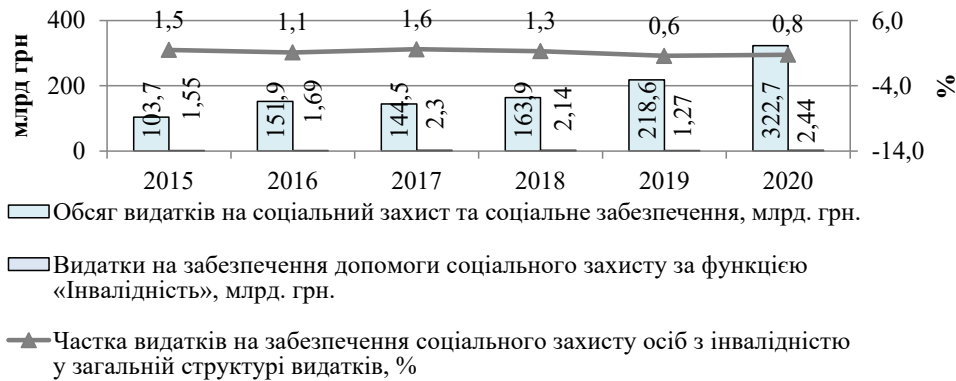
400
200
0
млрд грн

1,5
1,1
1,6
1,3
0,6
0,8

103,7
1,55
151,9
1,69
144,5
2,3
163,9
2,14
218,6
1,27
322,7
2,44

6,0
-4,0
-14,0
%

2015
2016
2017
2018
2019
2020

Обсяг видатків на соціальний захист та соціальне забезпечення, млрд. грн.

Видатки на забезпечення допомоги соціального захисту за функцією «Інвалідність», млрд. грн.

Частка видатків на забезпечення соціального захисту осіб з інвалідністю у загальній структурі видатків, %